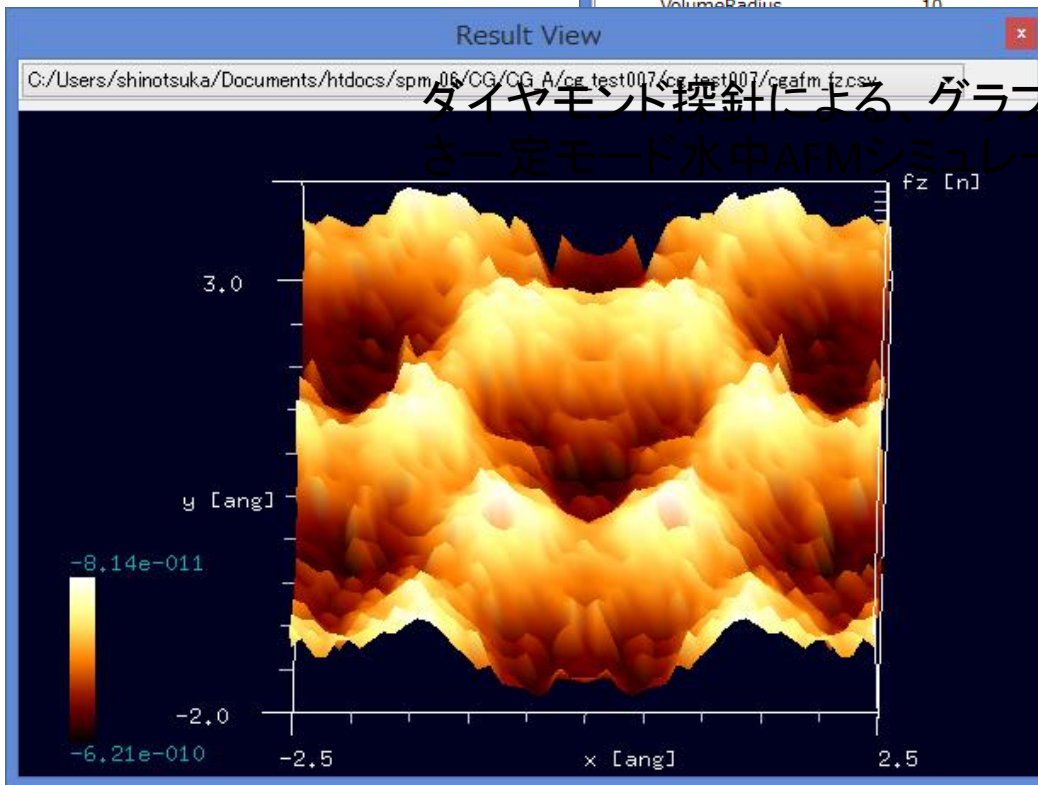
VolumeRadius 10

Result View

×

C:/Users/shinotsuka/Documents/htdocs/spm_06/CG/CG_A/cg_test007/cg_test007/cgafm_fz.csv

ダイヤモンド探針による、グラフ
さ一定モード水中AFMシミュレー

fz [n]

3.0

y [ang]

-8.14e-011

-2.0

-6.21e-010

-2.5

x [ang]

2.5